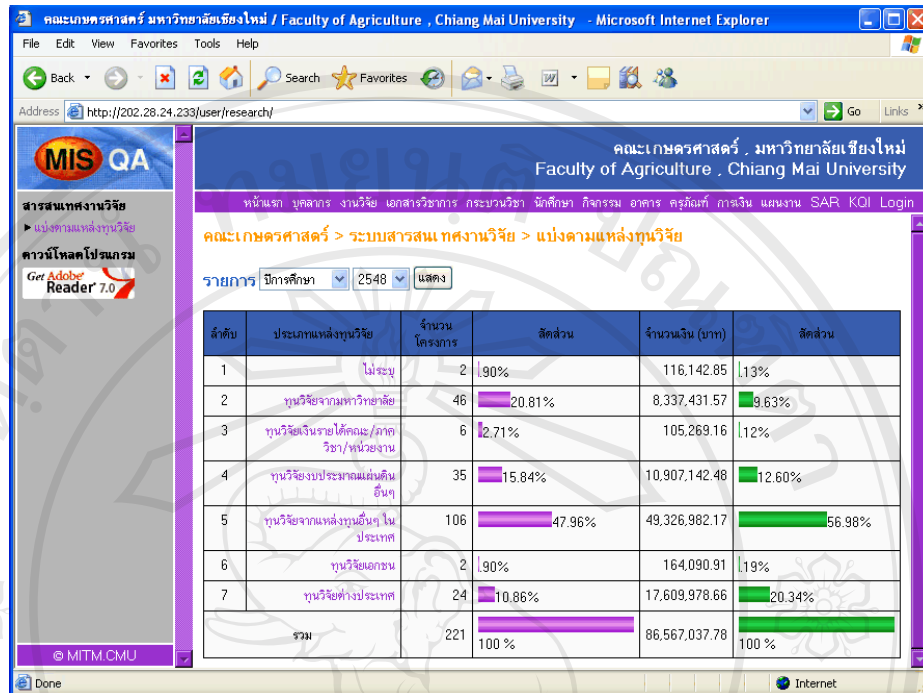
คณะเกษตรศาสตร์ มหาวิทยาลัยเชียงใหม่ / Faculty of Agriculture , Chiang Mai University - Microsoft Internet Explorer

File Edit View Favorites Tools Help

Back Search Favorites

Address http://202.28.24.233/user/research/ Go Links

MIS QA

สารสนเทศงานวิจัย
► แบ่งตามแหล่งทุนวิจัย
ดาวน์โหลดโปรแกรม
Get Adobe Reader 7.0

© MITM.CMU

คณะเกษตรศาสตร์ , มหาวิทยาลัยเชียงใหม่
Faculty of Agriculture , Chiang Mai University

หน้าแรก บุคลากร งานวิจัย เอกสารวิชาการ กระบวนวิชา นักศึกษา กิจกรรม อาคาร ครุภัณฑ์ การเงิน แผนงาน SAR KQI Login

คณะเกษตรศาสตร์ > ระบบสารสนเทศงานวิจัย > แบ่งตามแหล่งทุนวิจัย

รายการ ปีการศึกษา 2548 แสดง

| ลำดับ | ประเภทแหล่งทุนวิจัย | จำนวนโครงการ | สัดส่วน | จำนวนเงิน (บาท) | สัดส่วน |
|---|---|---|---|---|---|
| 1 | ไม่ระบุ | 2 | .90% | 116,142.85 | .13% |
| 2 | ทุนวิจัยจากมหาวิทยาลัย | 46 | 20.81% | 8,337,431.57 | 9.63% |
| 3 | ทุนวิจัยเงินรายได้คณะ/ภาควิชา/หน่วยงาน | 6 | 2.71% | 105,269.16 | .12% |
| 4 | ทุนวิจัยงบประมาณแผ่นดินอื่นๆ | 35 | 15.84% | 10,907,142.48 | 12.60% |
| 5 | ทุนวิจัยจากแหล่งทุนอื่นๆ ในประเทศ | 106 | 47.96% | 49,326,982.17 | 56.98% |
| 6 | ทุนวิจัยเอกชน | 2 | .90% | 164,090.91 | .19% |
| 7 | ทุนวิจัยต่างประเทศ | 24 | 10.86% | 17,609,978.66 | 20.34% |
| | รวม | 221 | 100 % | 86,567,037.78 | 100 % |

Done Internet